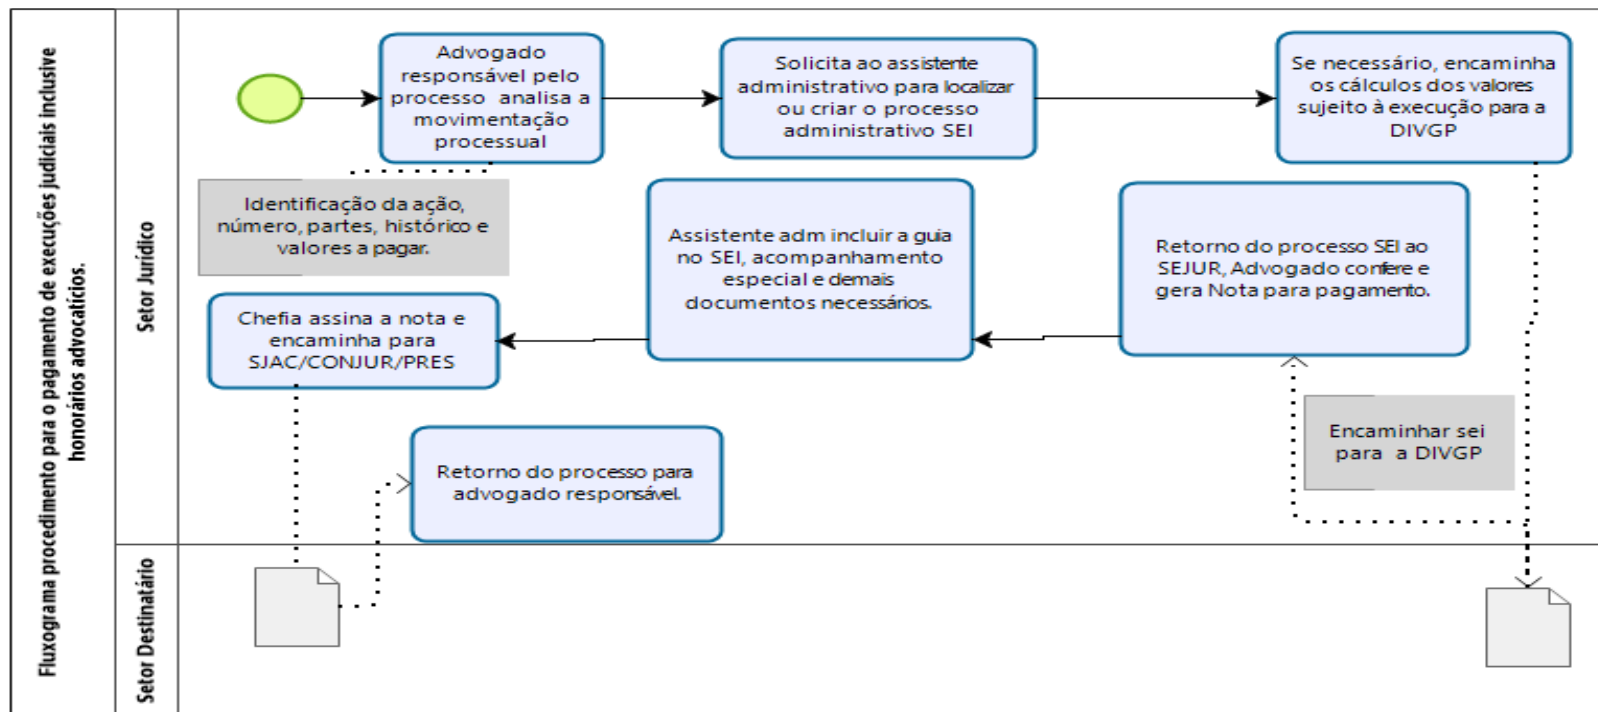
Fluxograma procedimento para o pagamento de execuções judiciais inclusive honorários advocatícios.

Setor Jurídico

Advogado responsável pelo processo analisa a movimentação processual

Solicita ao assistente administrativo para localizar ou criar o processo administrativo SEI

Se necessário, encaminha os cálculos dos valores sujeito à execução para a DIVGP

Identificação da ação, número, partes, histórico e valores a pagar.

Assistente adm incluir a guia no SEI, acompanhamento especial e demais documentos necessários.

Retorno do processo SEI ao SEJUR, Advogado confere e gera Nota para pagamento.

Chefia assina a nota e encaminha para SJAC/CONJUR/PRES

Encaminhar sei para a DIVGP

Retorno do processo para advogado responsável.

Setor Destinatário